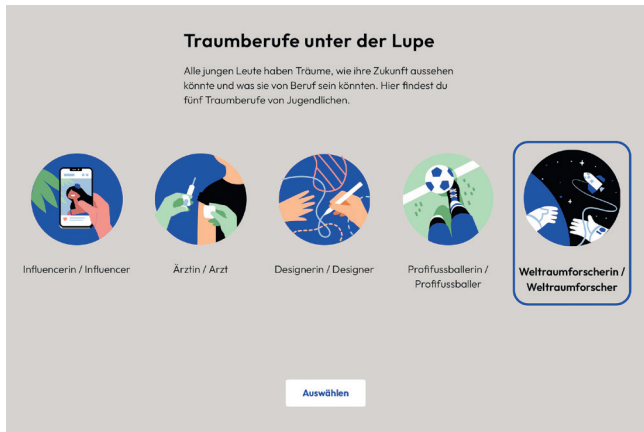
Traumberufe unter der Lupe

Alle jungen Leute haben Träume, wie ihre Zukunft aussehen könnte und was sie von Beruf sein könnten. Hier findest du fünf Traumberufe von Jugendlichen.

Influencerin / Influencer

Ärztin / Arzt

Designerin / Designer

Profifussballerin / Profifussballer

Weltraumforscherin / Weltraumforscher

Auswählen